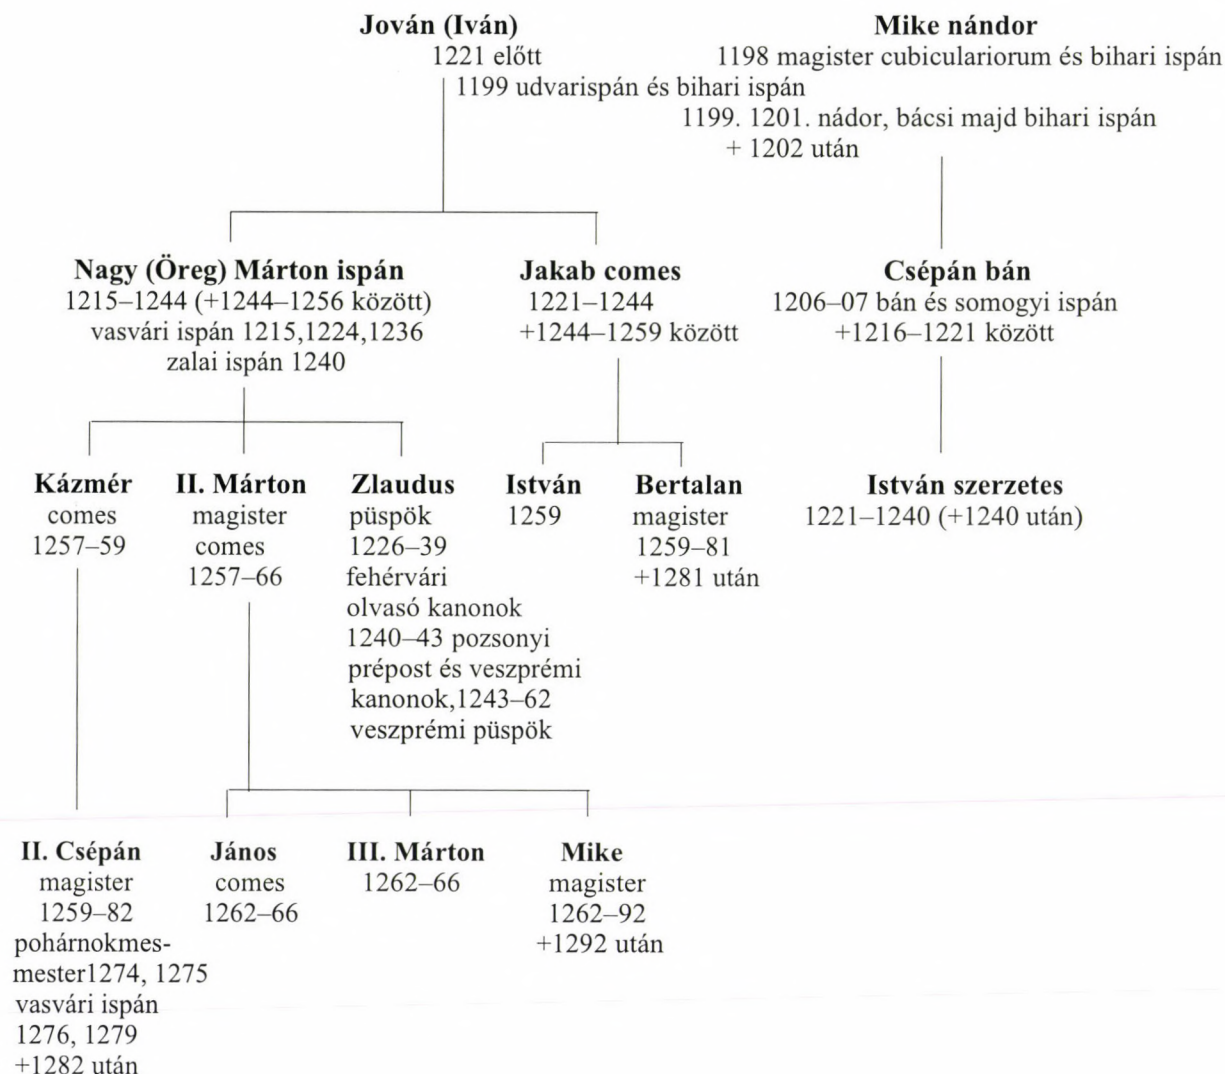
Jován (Iván)
1221 előtt
1199 udvarispán és bihari ispán

Mike nándor
1198 magister cubiculariorum és bihari ispán
1199. 1201. nádor, bácsi majd bihari ispán
+ 1202 után

Nagy (Öreg) Márton ispán
1215–1244 (+1244–1256 között)
vasvári ispán 1215,1224,1236
zalai ispán 1240

Jakab comes
1221–1244
+1244–1259 között

Csépán bán
1206–07 bán és somogyi ispán
+1216–1221 között

Kázmér
comes
1257–59

II. Márton
magister
comes
1257–66

Zlaudus
püspök
1226–39
fehérvári
olvasó kanonok
1240–43 pozsonyi
prépost és veszprémi
kanonok,1243–62
veszprémi püspök

István
1259

Bertalan
magister
1259–81
+1281 után

István szerzetes
1221–1240 (+1240 után)

II. Csépán
magister
1259–82
pohárnokmesmester1274, 1275
vasvári ispán
1276, 1279
+1282 után

János
comes
1262–66

III. Márton
1262–66

Mike
magister
1262–92
+1292 után